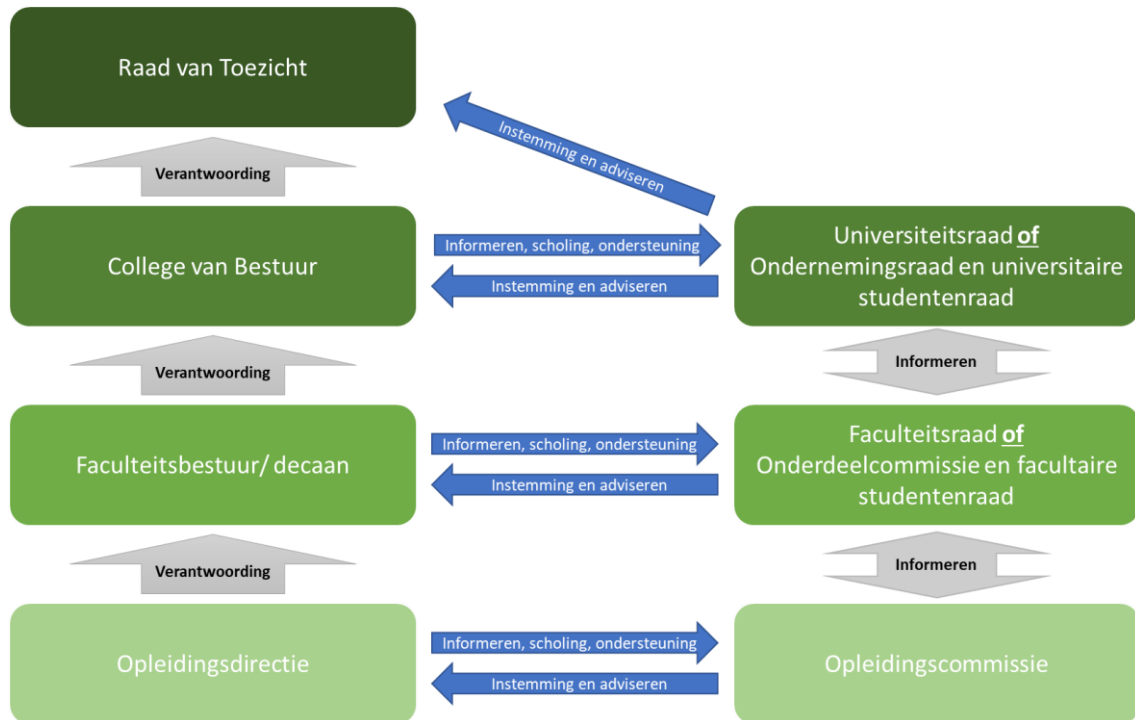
Raad van Toezicht

Instemming en adviseren

Verantwoording

College van Bestuur

Informeren, scholing, ondersteuning

Instemming en adviseren

Universiteitsraad **of** Ondernemingsraad en universitaire studentenraad

Verantwoording

Informeren

Faculteitsbestuur/ decaan

Informeren, scholing, ondersteuning

Instemming en adviseren

Faculteitsraad **of** Onderdeelcommissie en facultaire studentenraad

Verantwoording

Informeren

Opleidingsdirectie

Informeren, scholing, ondersteuning

Instemming en adviseren

Opleidingscommissie